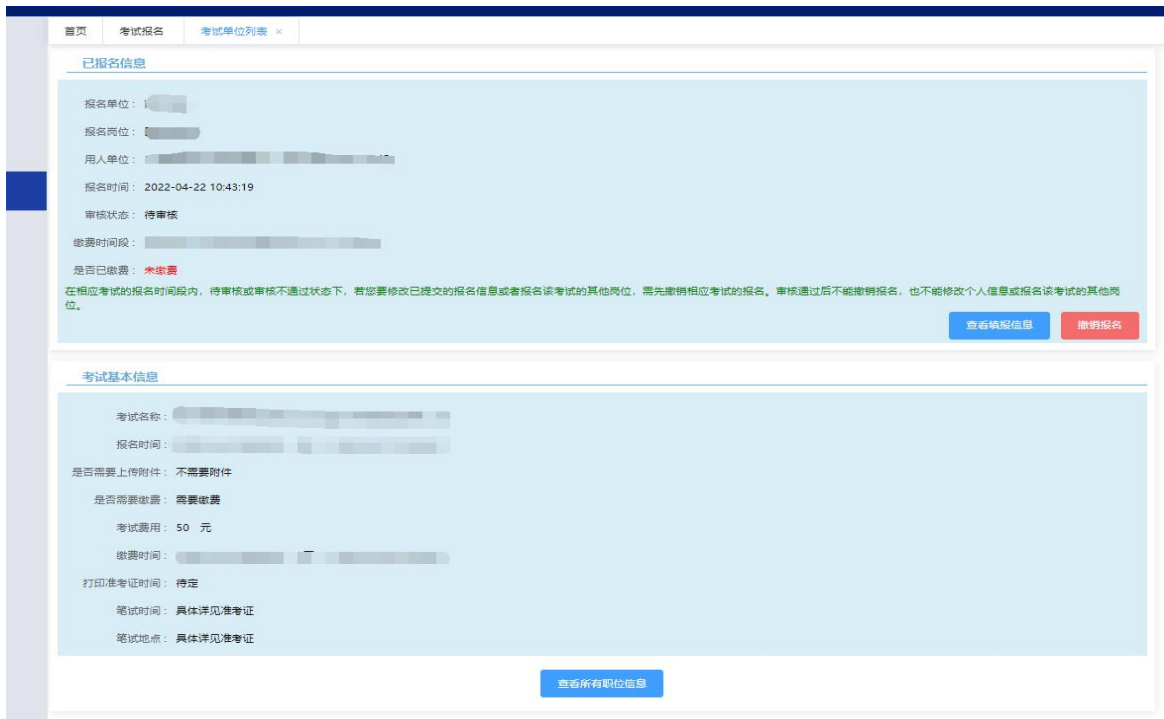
首页　考试报名　考试单位列表 ×

已报名信息

报名单位：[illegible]

报名岗位：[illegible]

用人单位：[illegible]

报名时间：2022-04-22 10:43:19

审核状态：待审核

缴费时间段：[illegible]

是否已缴费：未缴费

在相应考试的报名时间段内，待审核或审核不通过状态下，若您要修改已提交的报名信息或者报名该考试的其他岗位，需先撤销相应考试的报名。审核通过后不能撤销报名，也不能修改个人信息或报名该考试的其他岗位。

查看填报信息　撤销报名

考试基本信息

考试名称：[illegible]

报名时间：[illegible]

是否需要上传附件：不需要附件

是否需要缴费：需要缴费

考试费用：50 元

缴费时间：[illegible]

打印准考证时间：待定

笔试时间：具体详见准考证

笔试地点：具体详见准考证

查看所有职位信息